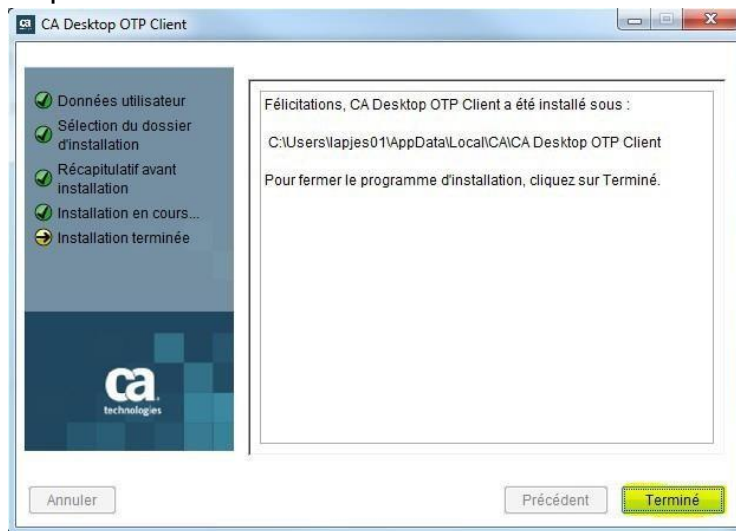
CA Desktop OTP Client

Données utilisateur
Sélection du dossier d'installation
Récapitulatif avant installation
Installation en cours...
Installation terminée

ca technologies

Félicitations, CA Desktop OTP Client a été installé sous :

C:\Users\lapjes01\AppData\Local\CA\CA Desktop OTP Client

Pour fermer le programme d'installation, cliquez sur Terminé.

Annuler
Précédent
Terminé